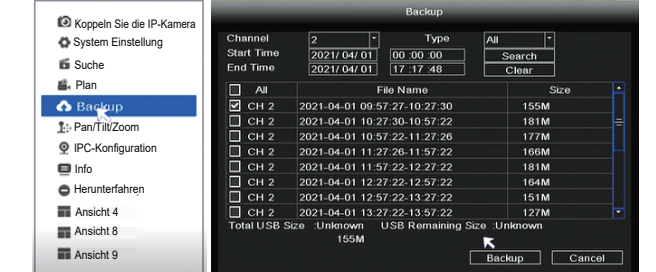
Koppeln Sie die IP-Kamera
System Einstellung
Suche
Plan
Backup
Pan/Tilt/Zoom
IPC-Konfiguration
Info
Herunterfahren
Ansicht 4
Ansicht 8
Ansicht 9

Backup

Channel 2 Type All
Start Time 2021/ 04/ 01 00 :00 :00 Search
End Time 2021/ 04/ 01 17 :17 :48 Clear

| All | File Name | Size |
|---|---|---|
| CH 2 | 2021-04-01 09:57:27-10:27:30 | 155M |
| CH 2 | 2021-04-01 10:27:30-10:57:22 | 181M |
| CH 2 | 2021-04-01 10:57:22-11:27:26 | 177M |
| CH 2 | 2021-04-01 11:27:26-11:57:22 | 166M |
| CH 2 | 2021-04-01 11:57:22-12:27:22 | 181M |
| CH 2 | 2021-04-01 12:27:22-12:57:22 | 164M |
| CH 2 | 2021-04-01 12:57:22-13:27:22 | 151M |
| CH 2 | 2021-04-01 13:27:22-13:57:22 | 127M |

Total USB Size :Unknown USB Remaining Size :Unknown
155M
Backup Cancel